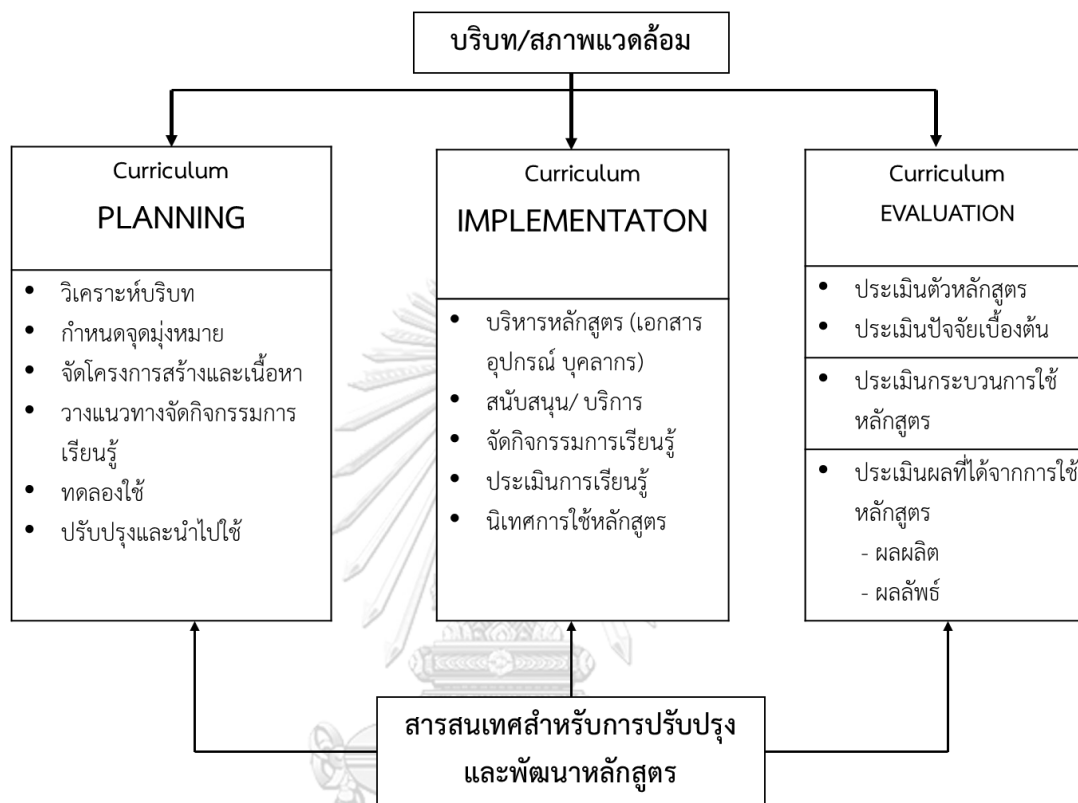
บริบท/สภาพแวดล้อม

Curriculum
PLANNING

- วิเคราะห์บริบท
- กำหนดจุดมุ่งหมาย
- จัดโครงการสร้างและเนื้อหา
- วางแนวทางจัดกิจกรรมการเรียนรู้
- ทดลองใช้
- ปรับปรุงและนำไปใช้

Curriculum
IMPLEMENTATON

- บริหารหลักสูตร (เอกสาร อุปกรณ์ บุคลากร)
- สนับสนุน/ บริการ
- จัดกิจกรรมการเรียนรู้
- ประเมินการเรียนรู้
- นิเทศการใช้หลักสูตร

Curriculum
EVALUATION

- ประเมินตัวหลักสูตร
- ประเมินปัจจัยเบื้องต้น
- ประเมินกระบวนการใช้หลักสูตร
- ประเมินผลที่ได้จากการใช้หลักสูตร
 - ผลผลิต
 - ผลลัพธ์

สารสนเทศสำหรับการปรับปรุงและพัฒนาหลักสูตร